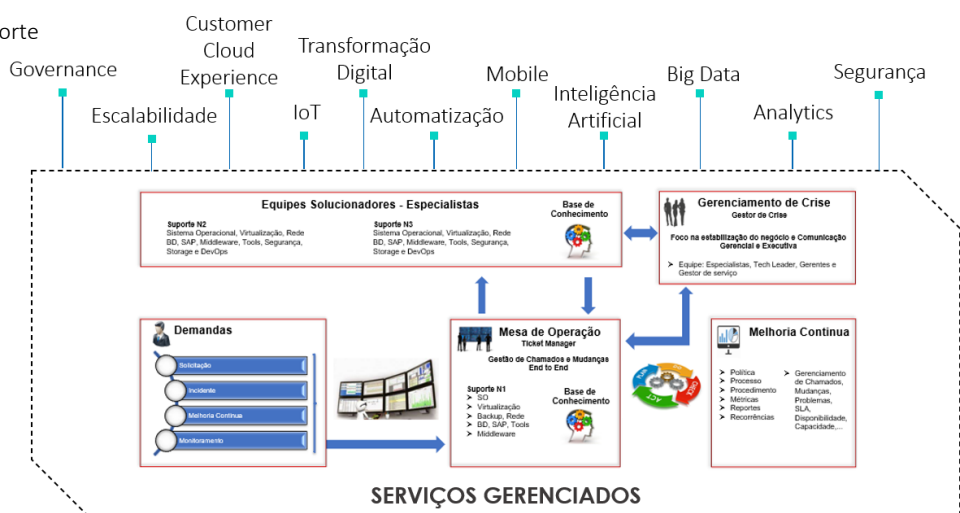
orte
Governance
Escalabilidade
Customer Cloud Experience
IoT
Transformação Digital
Automatização
Mobile
Inteligência Artificial
Big Data
Analytics
Segurança

Equipes Solucionadores - Especialistas

Suporte N2
Sistema Operacional, Virtualização, Rede BD, SAP, Middleware, Tools, Segurança, Storage e DevOps

Suporte N3
Sistema Operacional, Virtualização, Rede BD, SAP, Middleware, Tools, Segurança, Storage e DevOps

Base de Conhecimento

Gerenciamento de Crise
Gestor de Crise

Foco na estabilização do negócio e Comunicação Gerencial e Executiva

➢ Equipe: Especialistas, Tech Leader, Gerentes e Gestor de serviço

Demandas
Solicitação
Incidente
Melhoria Continua
Monitoramento

Mesa de Operação
Ticket Manager

Gestão de Chamados e Mudanças End to End

Suporte N1
➢ SO
➢ Virtualização
➢ Backup, Rede
➢ BD, SAP, Tools
➢ Middleware

Base de Conhecimento

PLAN
DO
CHECK
ACT

Melhoria Continua
➢ Política
➢ Processo
➢ Procedimento
➢ Métricas
➢ Reportes
➢ Recorrências
➢ Gerenciamento de Chamados, Mudanças, Problemas, SLA, Disponibilidade, Capacidade,...

SERVIÇOS GERENCIADOS